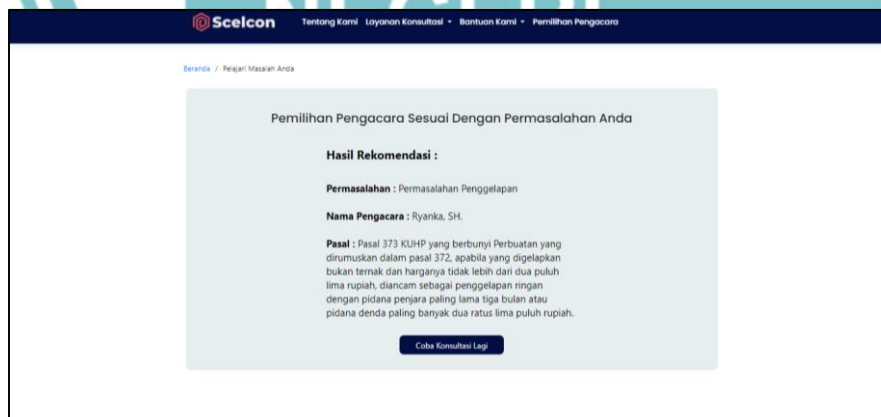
Scelcon Tentang Kami Layanan Konsultasi ▾ Bantuan Kami ▾ Pemilihan Pengacara

Beranda / Pelajari Masalah Anda

Pemilihan Pengacara Sesuai Dengan Permasalahan Anda

Hasil Rekomendasi :

Permasalahan : Permasalahan Penggelapan

Nama Pengacara : Ryanka, SH.

Pasal : Pasal 373 KUHP yang berbunyi Perbuatan yang dirumuskan dalam pasal 372, apabila yang digelapkan bukan ternak dan harganya tidak lebih dari dua puluh lima rupiah, diancam sebagai penggelapan ringan dengan pidana penjara paling lama tiga bulan atau pidana denda paling banyak dua ratus lima puluh rupiah.

Coba Konsultasi Lagi